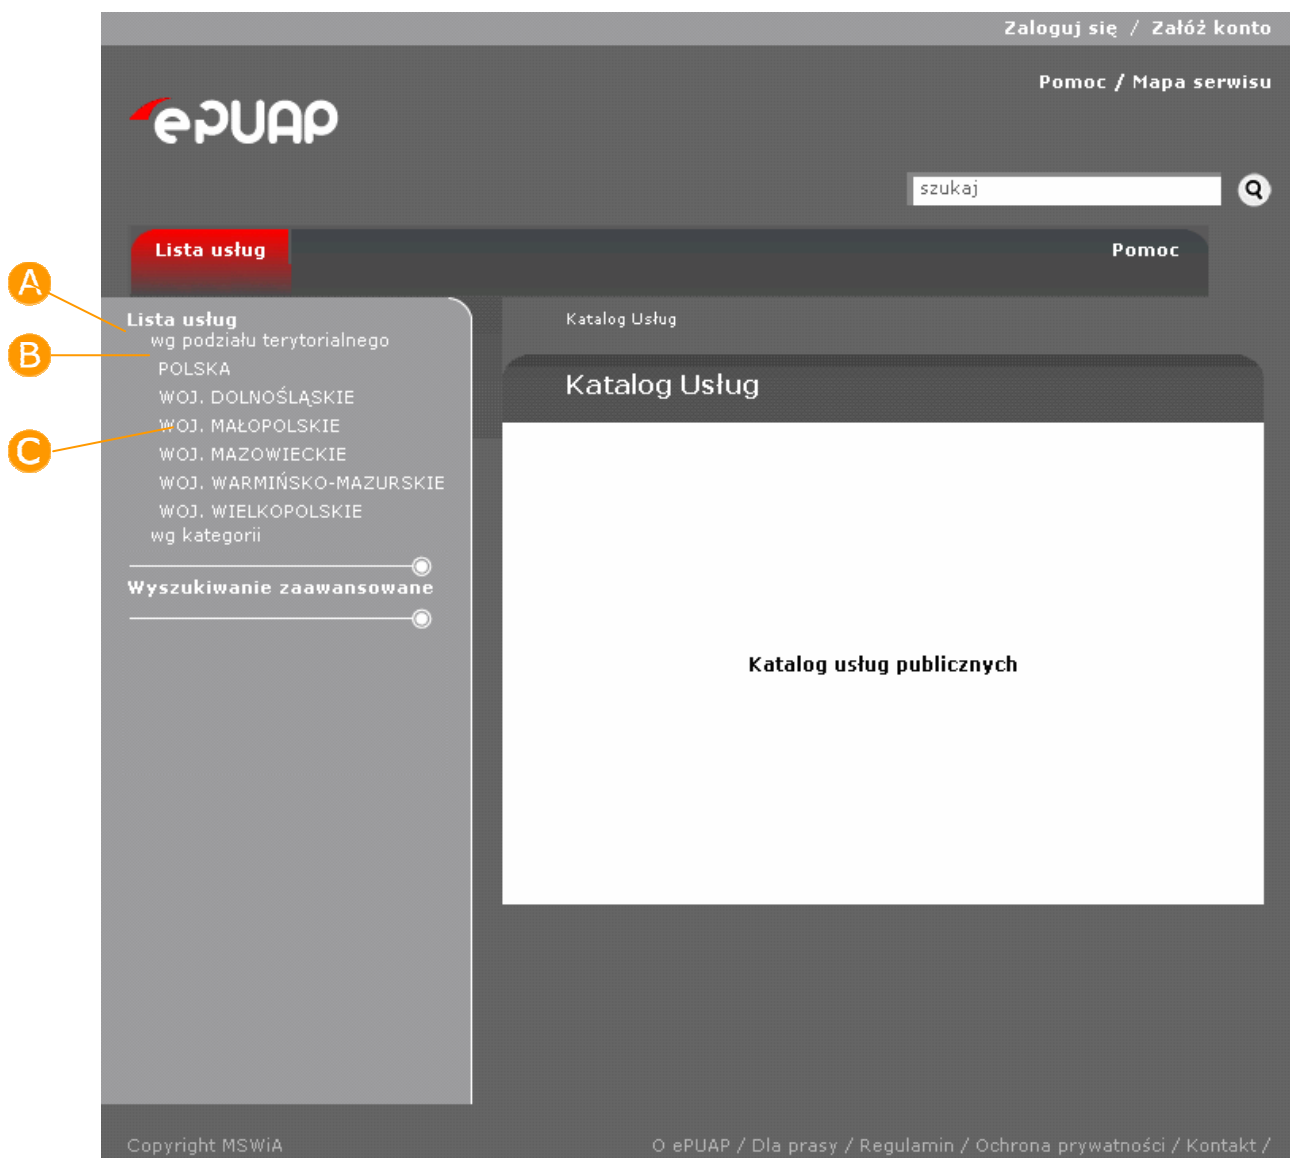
Zaloguj się / Załóż konto

Pomoc / Mapa serwisu

ePUAP

szukaj

Lista usług

Pomoc

A

B

C

Lista usług
wg podziału terytorialnego
POLSKA
WOJ. DOLNOŚLĄSKIE
WOJ. MAŁOPOLSKIE
WOJ. MAZOWIECKIE
WOJ. WARMIŃSKO-MAZURSKIE
WOJ. WIELKOPOLSKIE
wg kategorii

Wyszukiwanie zaawansowane

Katalog Usług

Katalog Usług

Katalog usług publicznych

Copyright MSWiA

O ePUAP / Dla prasy / Regulamin / Ochrona prywatności / Kontakt /